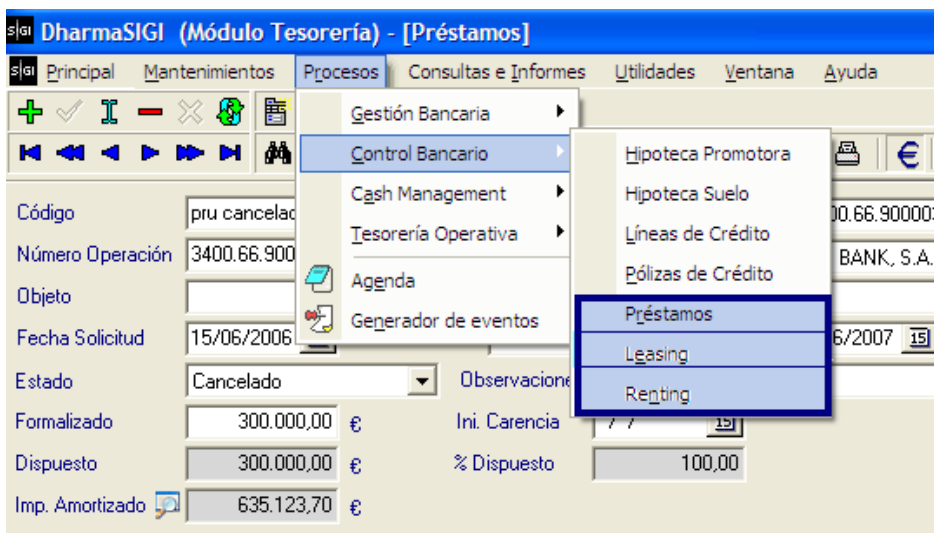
SIGI DharmaSIGI (Módulo Tesorería) - [Préstamos]

SIGI Principal Mantenimientos Procesos Consultas e Informes Utilidades Ventana Ayuda

Gestión Bancaria
Control Bancario
Cash Management
Tesorería Operativa
Agenda
Generador de eventos

Hipoteca Promotora
Hipoteca Suelo
Líneas de Crédito
Pólizas de Crédito
Préstamos
Leasing
Renting

Código | pru cancelad
Número Operación | 3400.66.900
Objeto
Fecha Solicitud | 15/06/2006
Estado | Cancelado
Formalizado | 300.000,00 €
Dispuesto | 300.000,00 €
Imp. Amortizado | 635.123,70 €

00.66.90000
BANK, S.A.
6/2007
Observacione
Ini. Carencia | / /
% Dispuesto | 100,00